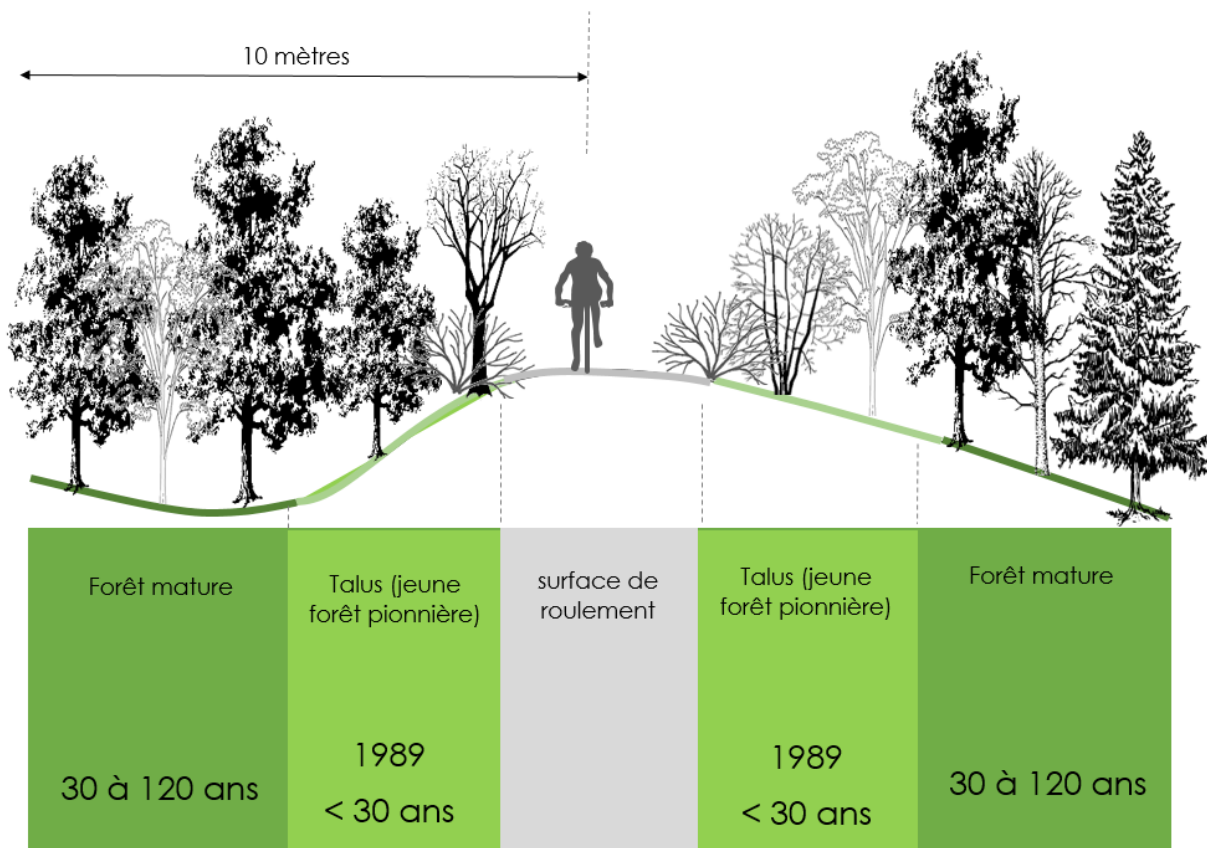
10 mètres

| Forêt mature | Talus (jeune forêt pionnière) | surface de roulement | Talus (jeune forêt pionnière) | Forêt mature |
|---|---|---|---|---|
| 30 à 120 ans | 1989 < 30 ans | | 1989 < 30 ans | 30 à 120 ans |